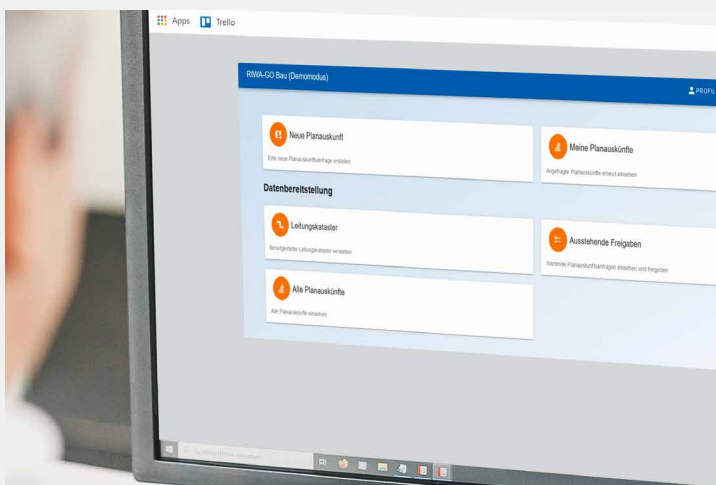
Apps Trello

RIWA-GO Bau (Demomodus)

PROFIL

Neue Planauskunft

Eine neue Planauskunftsanfrage erstellen

Meine Planauskünfte

Angefragte Planauskünfte erneut einsehen

Datenbereitstellung

Leitungskataster

Bereitgestellte Leitungskataster verwalten

Ausstehende Freigaben

Wartende Planauskunftsanfragen einsehen und freigeben

Alle Planauskünfte

Alle Planauskünfte einsehen

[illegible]